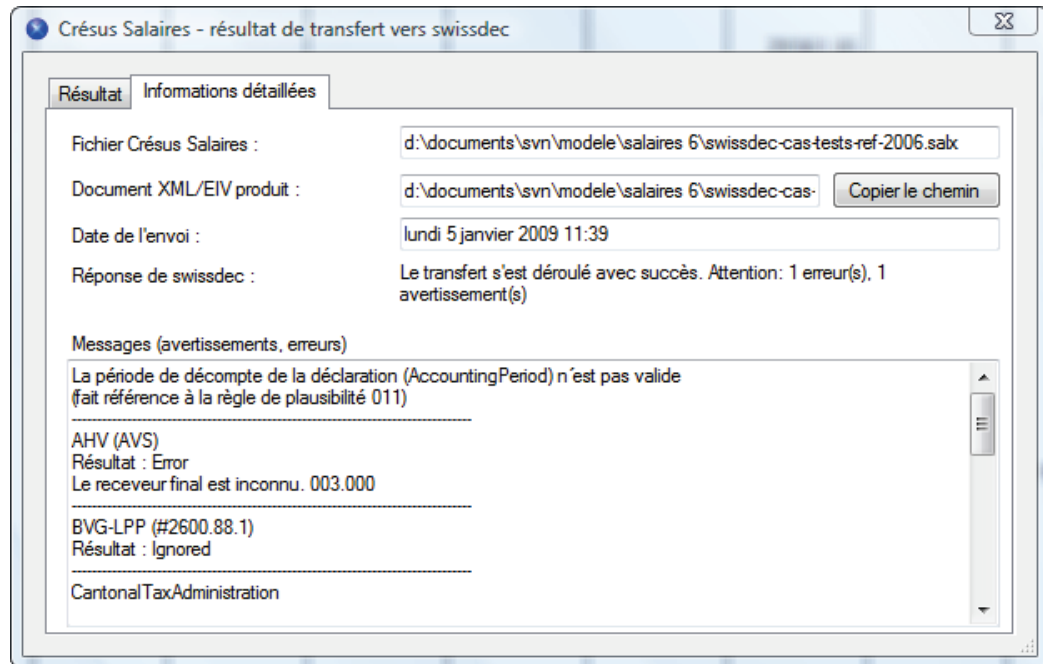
Crésus Salaires - résultat de transfert vers swissdec

Résultat | Informations détaillées

Fichier Crésus Salaires : d:\documents\svn\modele\salaires 6\swissdec-cas-tests-ref-2006.salx

Document XML/EIV produit : d:\documents\svn\modele\salaires 6\swissdec-cas- Copier le chemin

Date de l'envoi : lundi 5 janvier 2009 11:39

Réponse de swissdec : Le transfert s'est déroulé avec succès. Attention: 1 erreur(s), 1 avertissement(s)

Messages (avertissements, erreurs)

La période de décompte de la déclaration (AccountingPeriod) n´est pas valide
(fait référence à la règle de plausibilité 011)
--------------------------------------------------------------------
AHV (AVS)
Résultat : Error
Le receveur final est inconnu. 003.000
--------------------------------------------------------------------
BVG-LPP (#2600.88.1)
Résultat : Ignored
--------------------------------------------------------------------
CantonalTaxAdministration